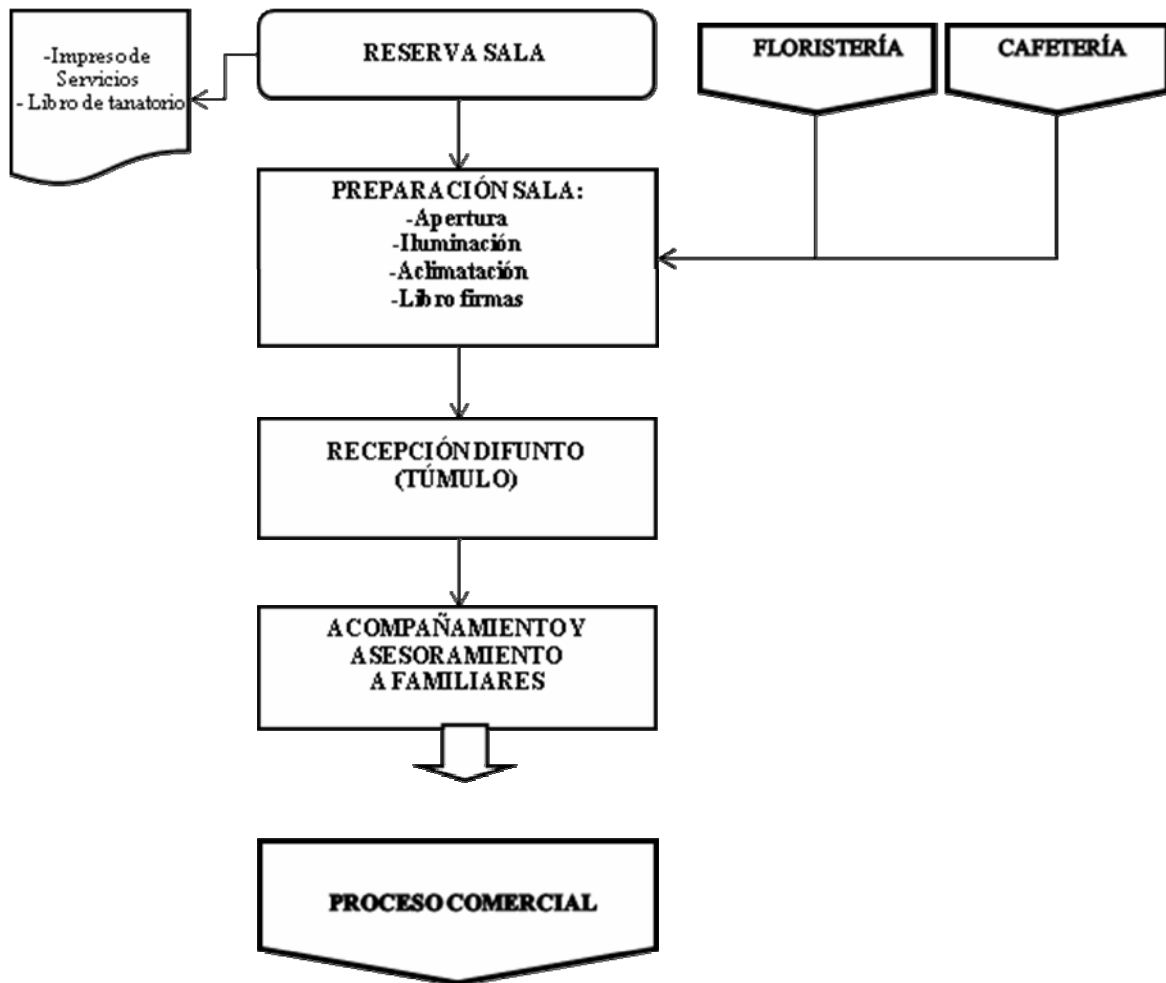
-Impreso de Servicios
- Libro de tanatorio

RESERVA SALA

FLORISTERÍA

CAFETERÍA

PREPARACIÓN SALA:
-Apertura
-Iluminación
-Aclimatación
-Libro firmas

RECEPCIÓN DIFUNTO
(TÚMULO)

ACOMPAÑAMIENTO Y
ASESORAMIENTO
A FAMILIARES

PROCESO COMERCIAL